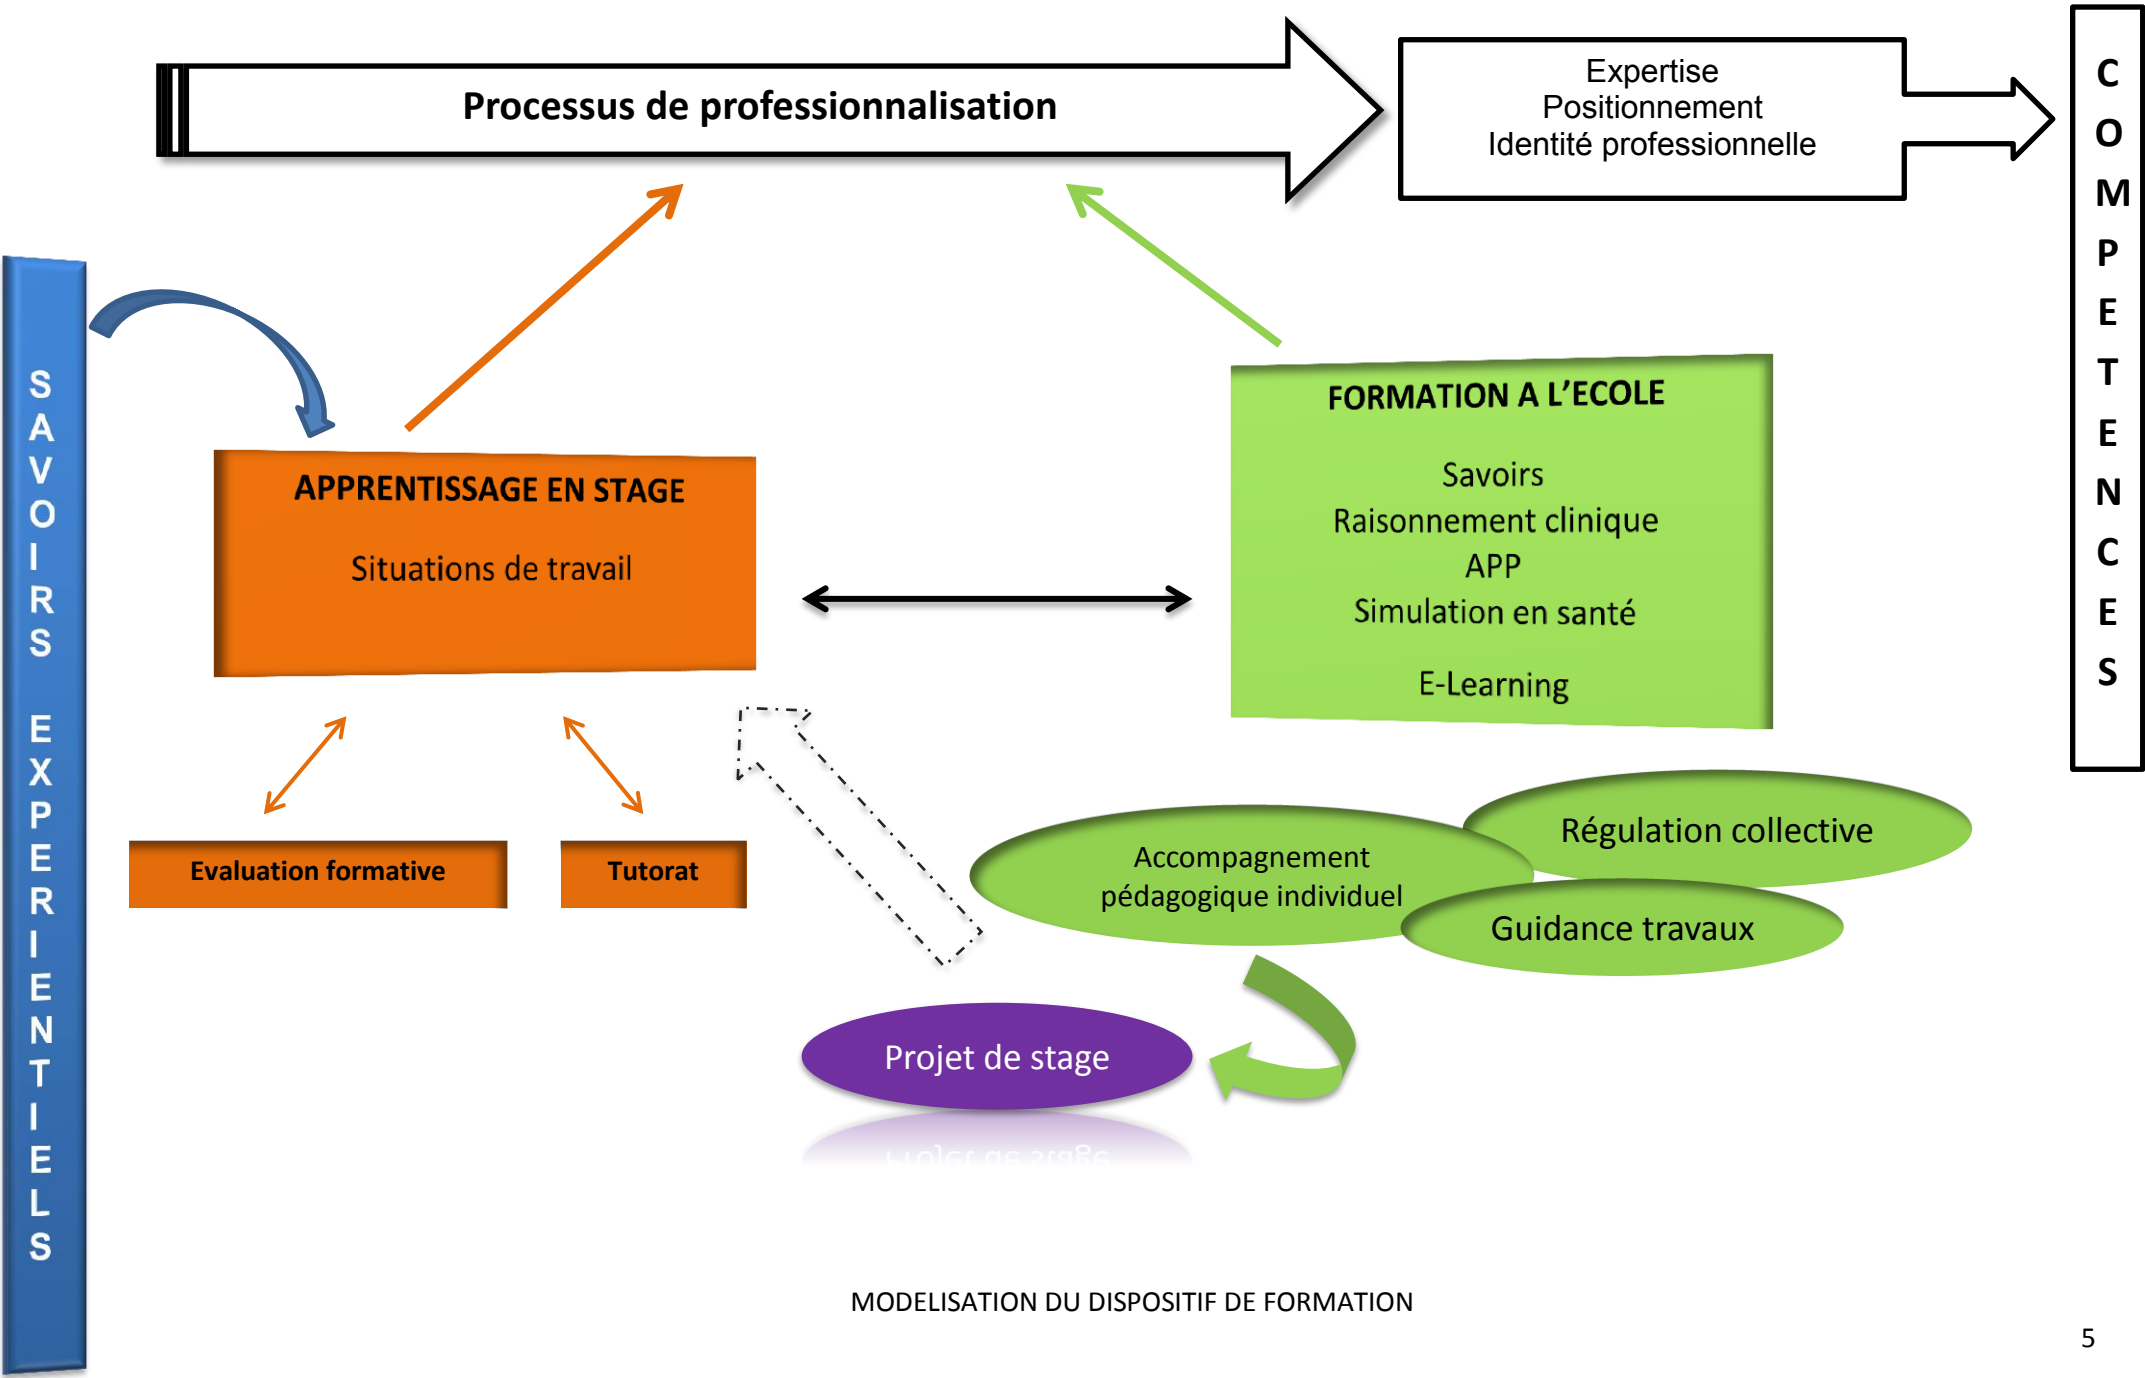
Processus de professionnalisation

Expertise
Positionnement
Identité professionnelle

COMPETENCES

SAVOIRS EXPERIENTIELS

APPRENTISSAGE EN STAGE

Situations de travail

FORMATION A L'ECOLE

Savoirs
Raisonnement clinique
APP
Simulation en santé

E-Learning

Evaluation formative

Tutorat

Accompagnement pédagogique individuel

Régulation collective

Guidance travaux

Projet de stage

MODELISATION DU DISPOSITIF DE FORMATION

5